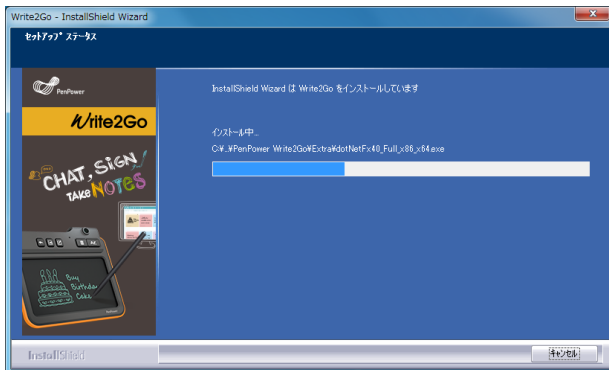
Write2Go - InstallShield Wizard

セットアップ ステータス

PenPower

Write2Go

CHAT, SIGN, TAKE NOTES

Buy Birthday Cake

InstallShield Wizard は Write2Go をインストールしています

インストール中...

C:¥...¥PenPower Write2Go¥Extra¥dotNetFx40_Full_x86_x64.exe

InstallShield

キャンセル